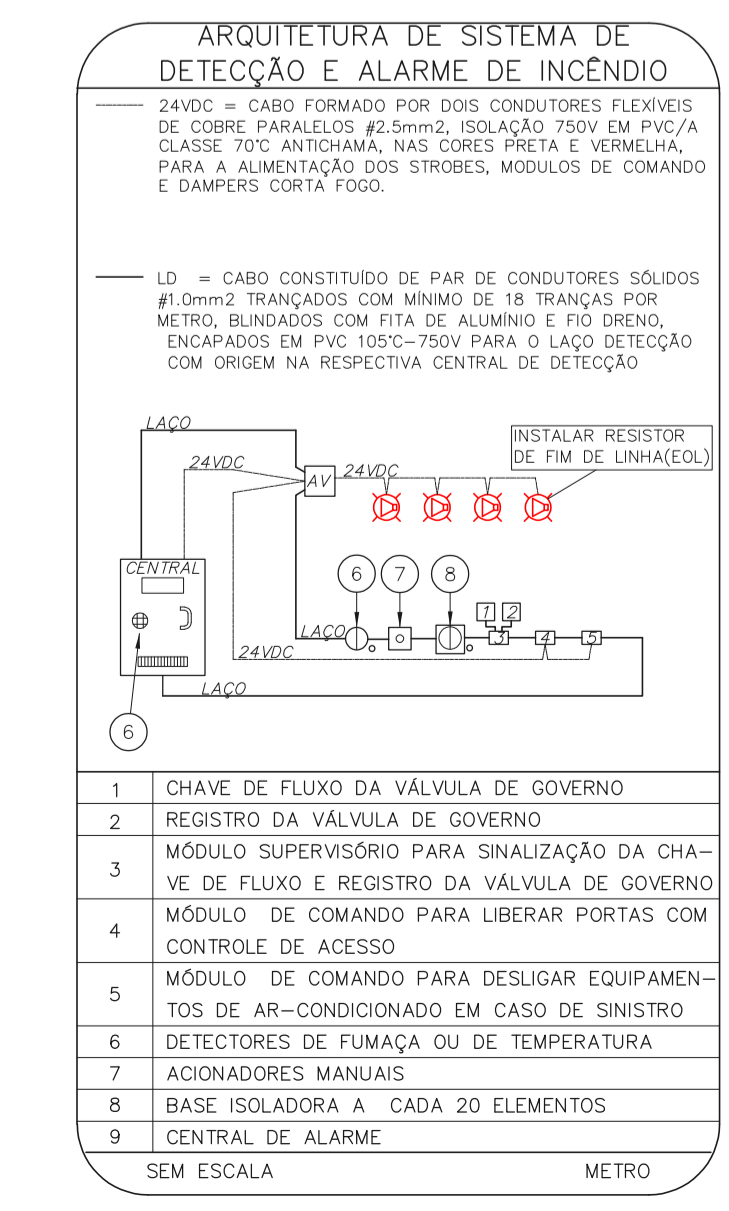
ARQUITETURA DE SISTEMA DE DETECÇÃO E ALARME DE INCÊNDIO

24VDC = CABO FORMADO POR DOIS CONDUTORES FLEXÍVEIS DE COBRE PARALELOS #2.5mm2, ISOLAÇÃO 750V EM PVC/A CLASSE 70°C ANTICHAMA, NAS CORES PRETA E VERMELHA, PARA A ALIMENTAÇÃO DOS STROBES, MODULOS DE COMANDO E DAMPERS CORTA FOGO.

LD = CABO CONSTITUÍDO DE PAR DE CONDUTORES SÓLIDOS #1.0mm2 TRANÇADOS COM MÍNIMO DE 18 TRANÇAS POR METRO, BLINDADOS COM FITA DE ALUMÍNIO E FIO DRENO, ENCAPADOS EM PVC 105°C–750V PARA O LAÇO DETECÇÃO COM ORIGEM NA RESPECTIVA CENTRAL DE DETECÇÃO

LAÇO
24VDC
AV
24VDC
INSTALAR RESISTOR DE FIM DE LINHA(EOL)
CENTRAL
6
7
8
1
2
3
4
5
LAÇO
24VDC
LAÇO
6

| 1 | CHAVE DE FLUXO DA VÁLVULA DE GOVERNO |
|---|---|
| 2 | REGISTRO DA VÁLVULA DE GOVERNO |
| 3 | MÓDULO SUPERVISÓRIO PARA SINALIZAÇÃO DA CHAVE DE FLUXO E REGISTRO DA VÁLVULA DE GOVERNO |
| 4 | MÓDULO DE COMANDO PARA LIBERAR PORTAS COM CONTROLE DE ACESSO |
| 5 | MÓDULO DE COMANDO PARA DESLIGAR EQUIPAMENTOS DE AR–CONDICIONADO EM CASO DE SINISTRO |
| 6 | DETECTORES DE FUMAÇA OU DE TEMPERATURA |
| 7 | ACIONADORES MANUAIS |
| 8 | BASE ISOLADORA A CADA 20 ELEMENTOS |
| 9 | CENTRAL DE ALARME |

SEM ESCALA METRO